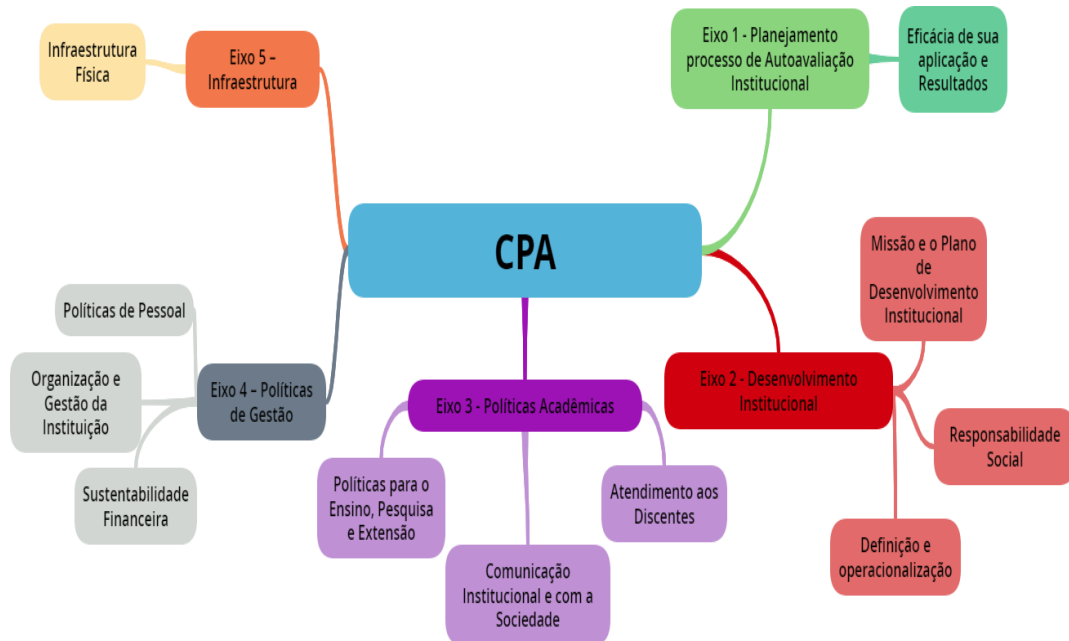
CPA

Eixo 1 - Planejamento processo de Autoavaliação Institucional

Eficácia de sua aplicação e Resultados

Eixo 2 - Desenvolvimento Institucional

Missão e o Plano de Desenvolvimento Institucional

Responsabilidade Social

Definição e operacionalização

Eixo 3 - Políticas Acadêmicas

Políticas para o Ensino, Pesquisa e Extensão

Comunicação Institucional e com a Sociedade

Atendimento aos Discentes

Eixo 4 – Políticas de Gestão

Políticas de Pessoal

Organização e Gestão da Instituição

Sustentabilidade Financeira

Eixo 5 – Infraestrutura

Infraestrutura Física